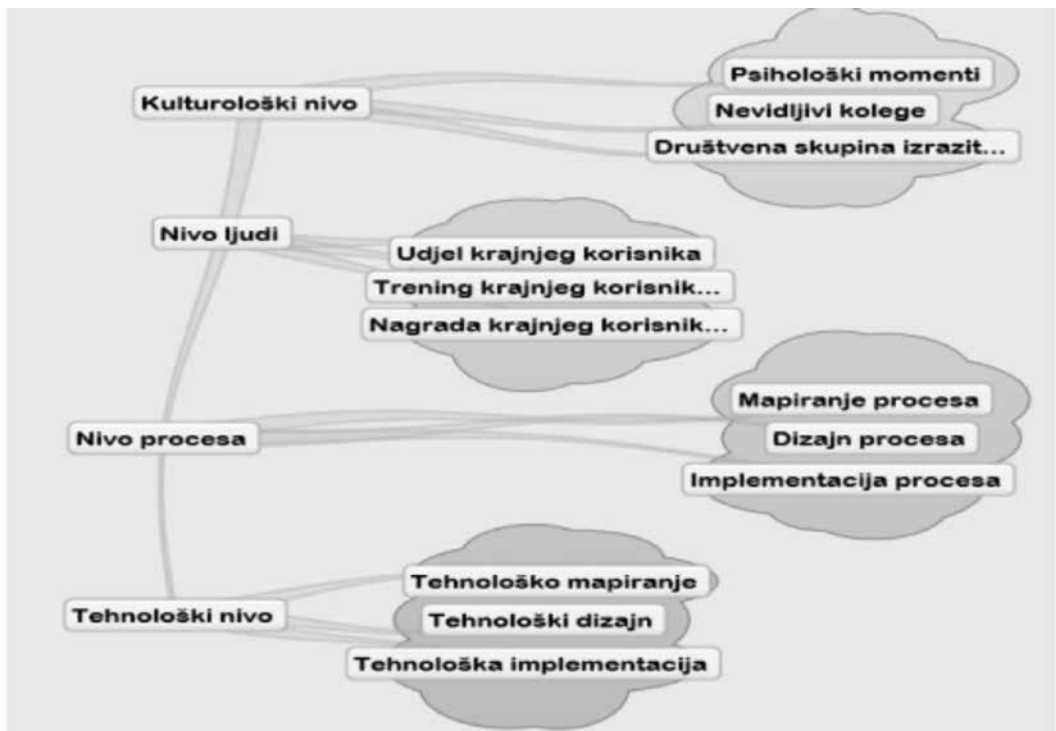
Kulturološki nivo
Psihološki momenti
Nevidljivi kolege
Društvena skupina izrazit...

Nivo ljudi
Udjel krajnjeg korisnika
Trening krajnjeg korisnik...
Nagrada krajnjeg korisnik...

Nivo procesa
Mapiranje procesa
Dizajn procesa
Implementacija procesa

Tehnološki nivo
Tehnološko mapiranje
Tehnološki dizajn
Tehnološka implementacija